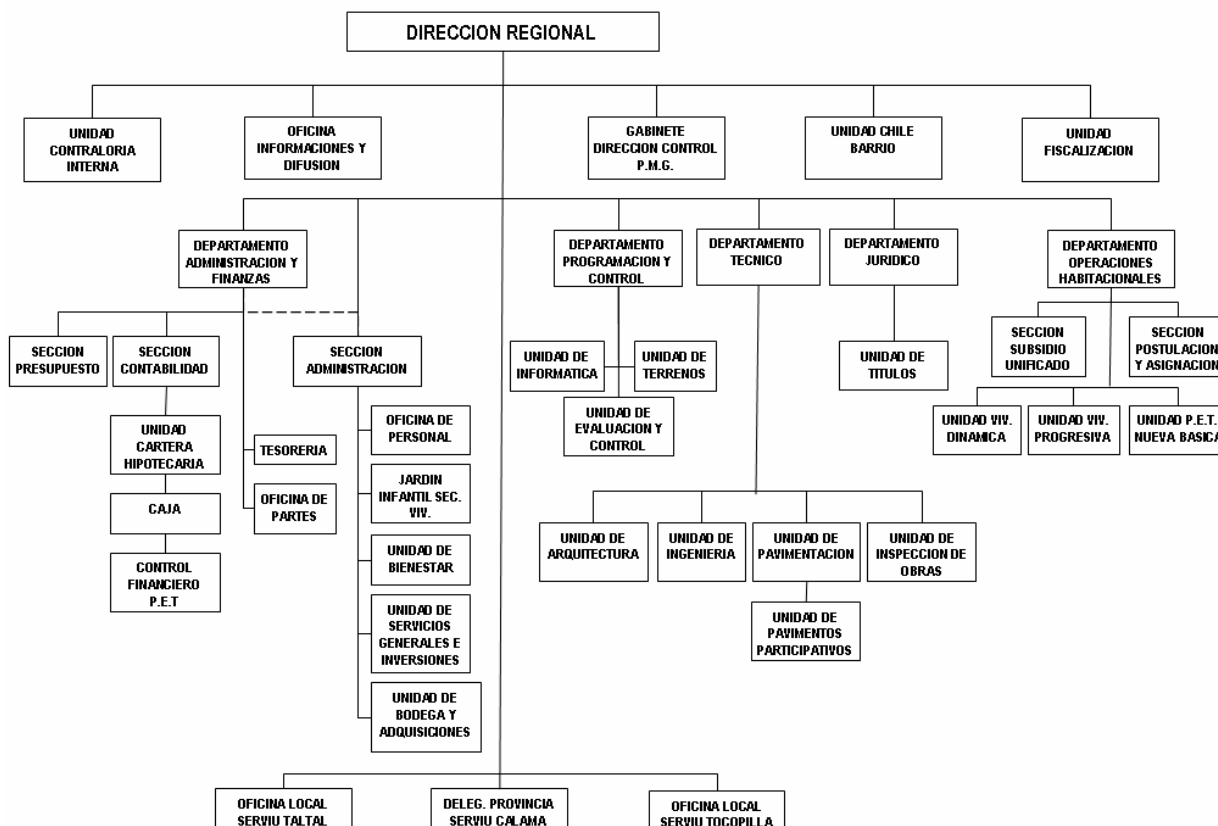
DIRECCION REGIONAL

UNIDAD CONTRALORIA INTERNA

OFICINA INFORMACIONES Y DIFUSION

GABINETE DIRECCION CONTROL P.M.G.

UNIDAD CHILE BARRIO

UNIDAD FISCALIZACION

DEPARTAMENTO ADMINISTRACION Y FINANZAS

SECCION PRESUPUESTO

SECCION CONTABILIDAD

UNIDAD CARTERA HIPOTECARIA

CAJA

CONTROL FINANCIERO P.E.T

TESORERIA

OFICINA DE PARTES

SECCION ADMINISTRACION

OFICINA DE PERSONAL

JARDIN INFANTIL SEC. VIV.

UNIDAD DE BIENESTAR

UNIDAD DE SERVICIOS GENERALES E INVERSIONES

UNIDAD DE BODEGA Y ADQUISICIONES

DEPARTAMENTO PROGRAMACION Y CONTROL

UNIDAD DE INFORMATICA

UNIDAD DE TERRENOS

UNIDAD DE EVALUACION Y CONTROL

DEPARTAMENTO TECNICO

UNIDAD DE ARQUITECTURA

UNIDAD DE INGENIERIA

UNIDAD DE PAVIMENTACION

UNIDAD DE PAVIMENTOS PARTICIPATIVOS

UNIDAD DE INSPECCION DE OBRAS

DEPARTAMENTO JURIDICO

UNIDAD DE TITULOS

DEPARTAMENTO OPERACIONES HABITACIONALES

SECCION SUBSIDIO UNIFICADO

SECCION POSTULACION Y ASIGNACION

UNIDAD VIV. DINAMICA

UNIDAD VIV. PROGRESIVA

UNIDAD P.E.T. NUEVA BASICA

OFICINA LOCAL SERVIU TALTAL

DELEG. PROVINCIA SERVIU CALAMA

OFICINA LOCAL SERVIU TOCOPILLA